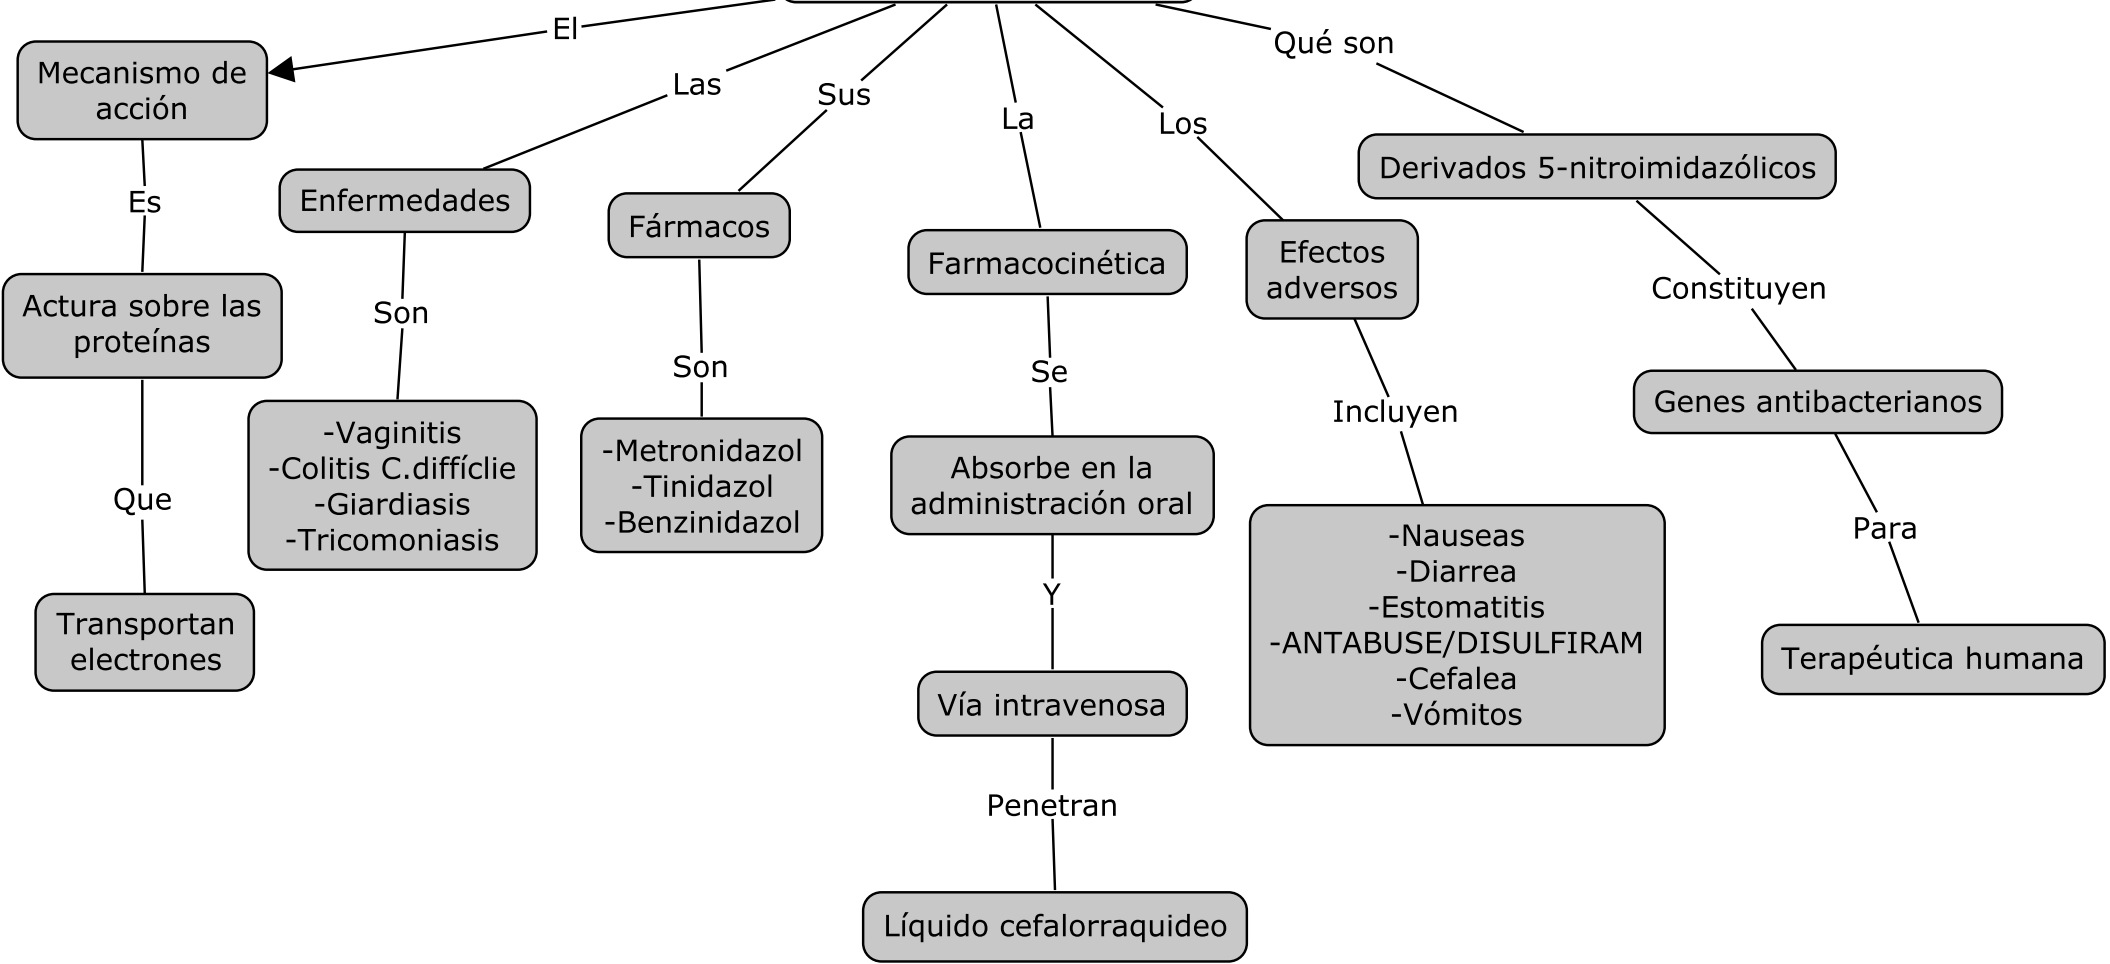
El

Mecanismo de acción

Es

Actura sobre las proteínas

Que

Transportan electrones

Las

Enfermedades

Son

-Vaginitis
-Colitis C.diffíclie
-Giardiasis
-Tricomoniasis

Sus

Fármacos

Son

-Metronidazol
-Tinidazol
-Benzinidazol

La

Farmacocinética

Se

Absorbe en la administración oral

Y

Vía intravenosa

Penetran

Líquido cefalorraquideo

Los

Efectos adversos

Incluyen

-Nauseas
-Diarrea
-Estomatitis
-ANTABUSE/DISULFIRAM
-Cefalea
-Vómitos

Qué son

Derivados 5-nitroimidazólicos

Constituyen

Genes antibacterianos

Para

Terapéutica humana